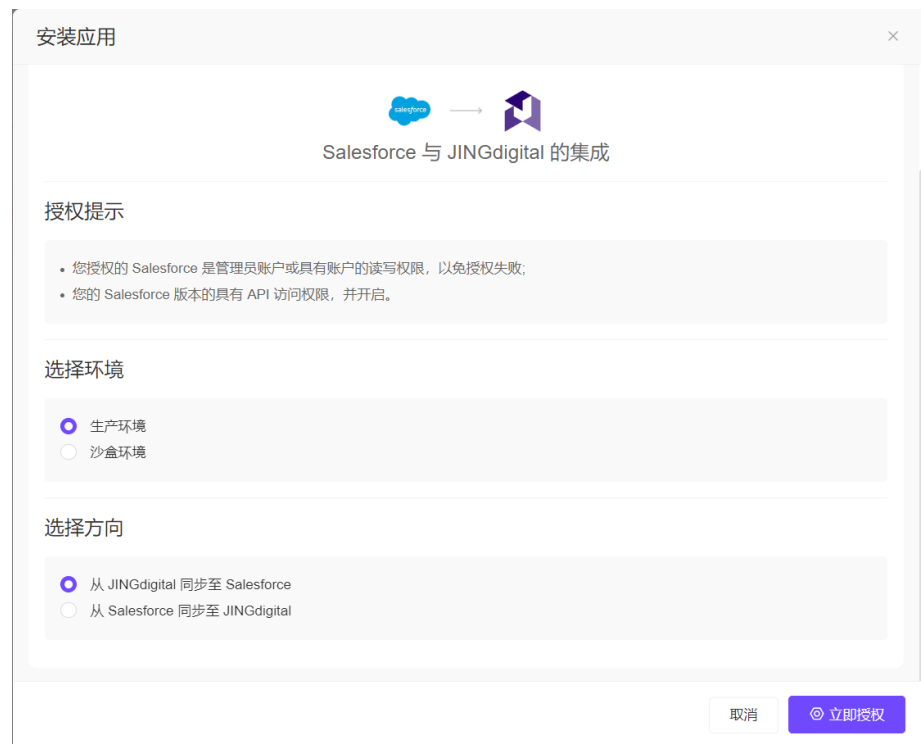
安装应用

×

salesforce

Salesforce 与 JINGdigital 的集成

授权提示

• 您授权的 Salesforce 是管理员账户或具有账户的读写权限，以免授权失败;
• 您的 Salesforce 版本的具有 API 访问权限，并开启。

选择环境

生产环境
沙盒环境

选择方向

从 JINGdigital 同步至 Salesforce
从 Salesforce 同步至 JINGdigital

取消

立即授权